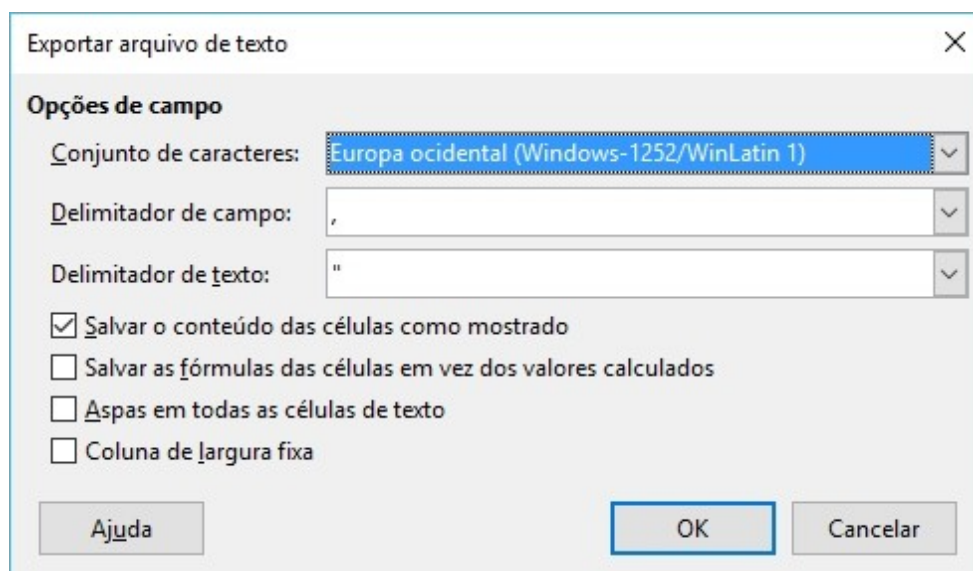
Exportar arquivo de texto

×

Opções de campo

Conjunto de caracteres: Europa ocidental (Windows-1252/WinLatin 1)

Delimitador de campo: ,

Delimitador de texto: "

☑ Salvar o conteúdo das células como mostrado

☐ Salvar as fórmulas das células em vez dos valores calculados

☐ Aspas em todas as células de texto

☐ Coluna de largura fixa

Ajuda

OK

Cancelar